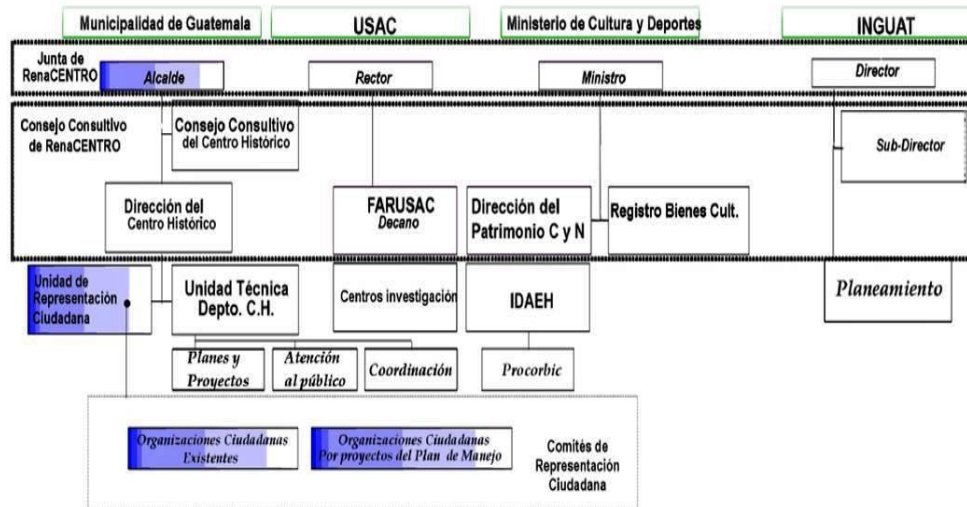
Municipalidad de Guatemala

USAC

Ministerio de Cultura y Deportes

INGUAT

Junta de RenaCENTRO

Alcalde

Rector

Ministro

Director

Consejo Consultivo de RenaCENTRO

Consejo Consultivo del Centro Histórico

Sub-Director

Dirección del Centro Histórico

FARUSAC Decano

Dirección del Patrimonio C y N

Registro Bienes Cult.

Unidad de Representación Ciudadana

Unidad Técnica Depto. C.H.

Centros investigación

IDAEH

Planeamiento

Planes y Proyectos

Atención al público

Coordinación

Procorbic

Organizaciones Ciudadanas Existentes

Organizaciones Ciudadanas Por proyectos del Plan de Manejo

Comités de Representación Ciudadana